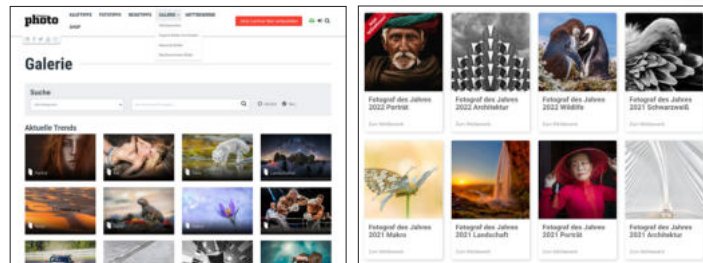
photo

GALERIE

Galerie

Suche

Aktuelle Trends

Fotograf des Jahres 2022 Porträt

Fotograf des Jahres 2022 Architektur

Fotograf des Jahres 2022 Wildlife

Fotograf des Jahres 2021 Schwarzweiß

Fotograf des Jahres 2021 Makro

Fotograf des Jahres 2021 Landschaft

Fotograf des Jahres 2021 Porträt

Fotograf des Jahres 2021 Architektur